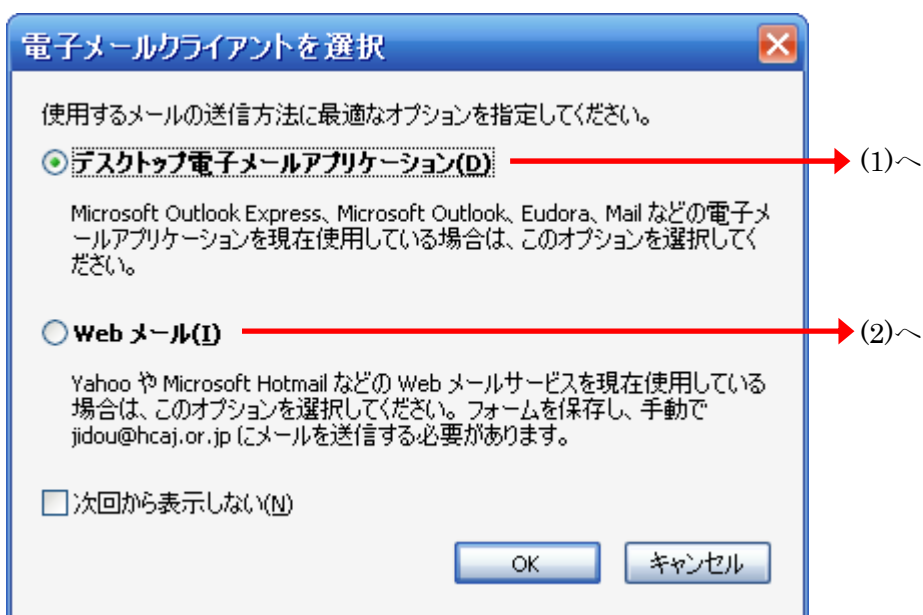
電子メールクライアントを選択

使用するメールの送信方法に最適なオプションを指定してください。

デスクトップ電子メールアプリケーション(D)

(1)へ

Microsoft Outlook Express、Microsoft Outlook、Eudora、Mail などの電子メールアプリケーションを現在使用している場合は、このオプションを選択してください。

Web メール(I)

(2)へ

Yahoo や Microsoft Hotmail などの Web メールサービスを現在使用している場合は、このオプションを選択してください。フォームを保存し、手動で jidou@hcaj.or.jp にメールを送信する必要があります。

次回から表示しない(N)

OK

キャンセル